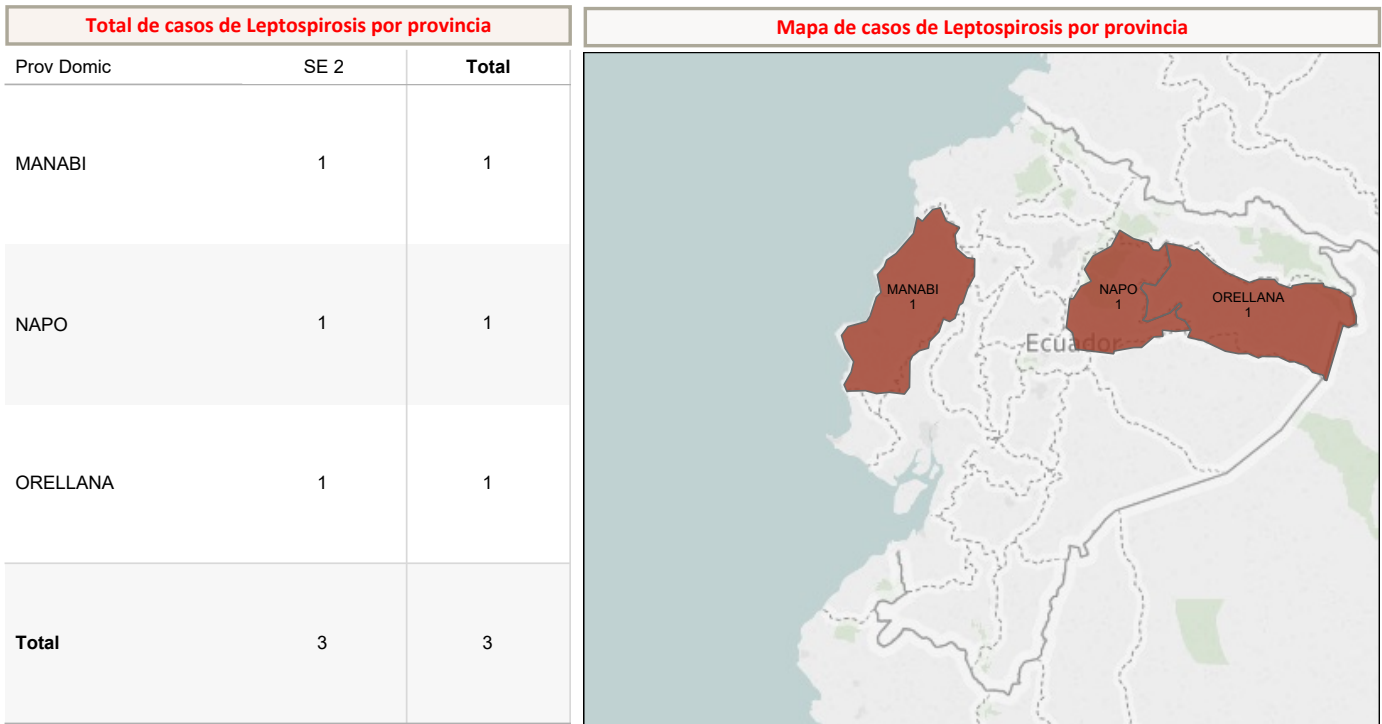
Total de casos de Leptospirosis por provincia

| Prov Domic | SE 2 | Total |
|---|---|---|
| MANABI | 1 | 1 |
| NAPO | 1 | 1 |
| ORELLANA | 1 | 1 |
| Total | 3 | 3 |

Mapa de casos de Leptospirosis por provincia

MANABI
1

NAPO
1

ORELLANA
1

Ecuador